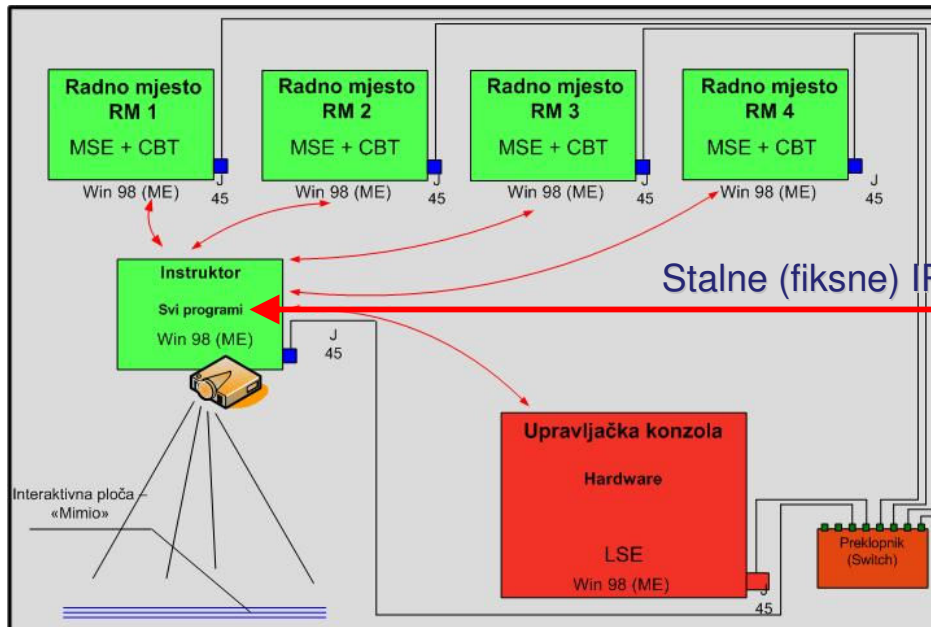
Radno mjesto
RM 1
MSE + CBT
Win 98 (ME)
J
45

Radno mjesto
RM 2
MSE + CBT
Win 98 (ME)
J
45

Radno mjesto
RM 3
MSE + CBT
Win 98 (ME)
J
45

Radno mjesto
RM 4
MSE + CBT
Win 98 (ME)
J
45

Instruktor
Svi programi
Win 98 (ME)
J
45

Stalne (fiksne) I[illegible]

Interaktivna ploča – «Mimio»

Upravljačka konzola
Hardware
LSE
Win 98 (ME)
J
45

Preklopnik
(Switch)